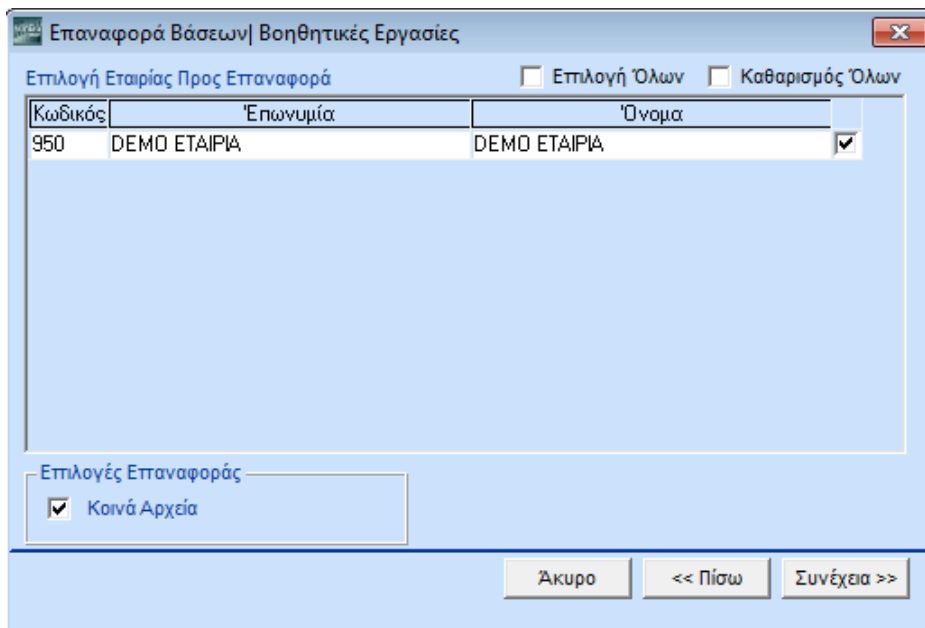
Επαναφορά Βάσεων| Βοηθητικές Εργασίες

Επιλογή Εταιρίας Προς Επαναφορά

Επιλογή Όλων

Καθαρισμός Όλων

| Κωδικός | Επωνυμία | Όνομα | |
|---|---|---|---|
| 950 | DEMO ΕΤΑΙΡΙΑ | DEMO ΕΤΑΙΡΙΑ | ☑ |

Επιλογές Επαναφοράς

Κοινά Αρχεία

Άκυρο

<< Πίσω

Συνέχεια >>